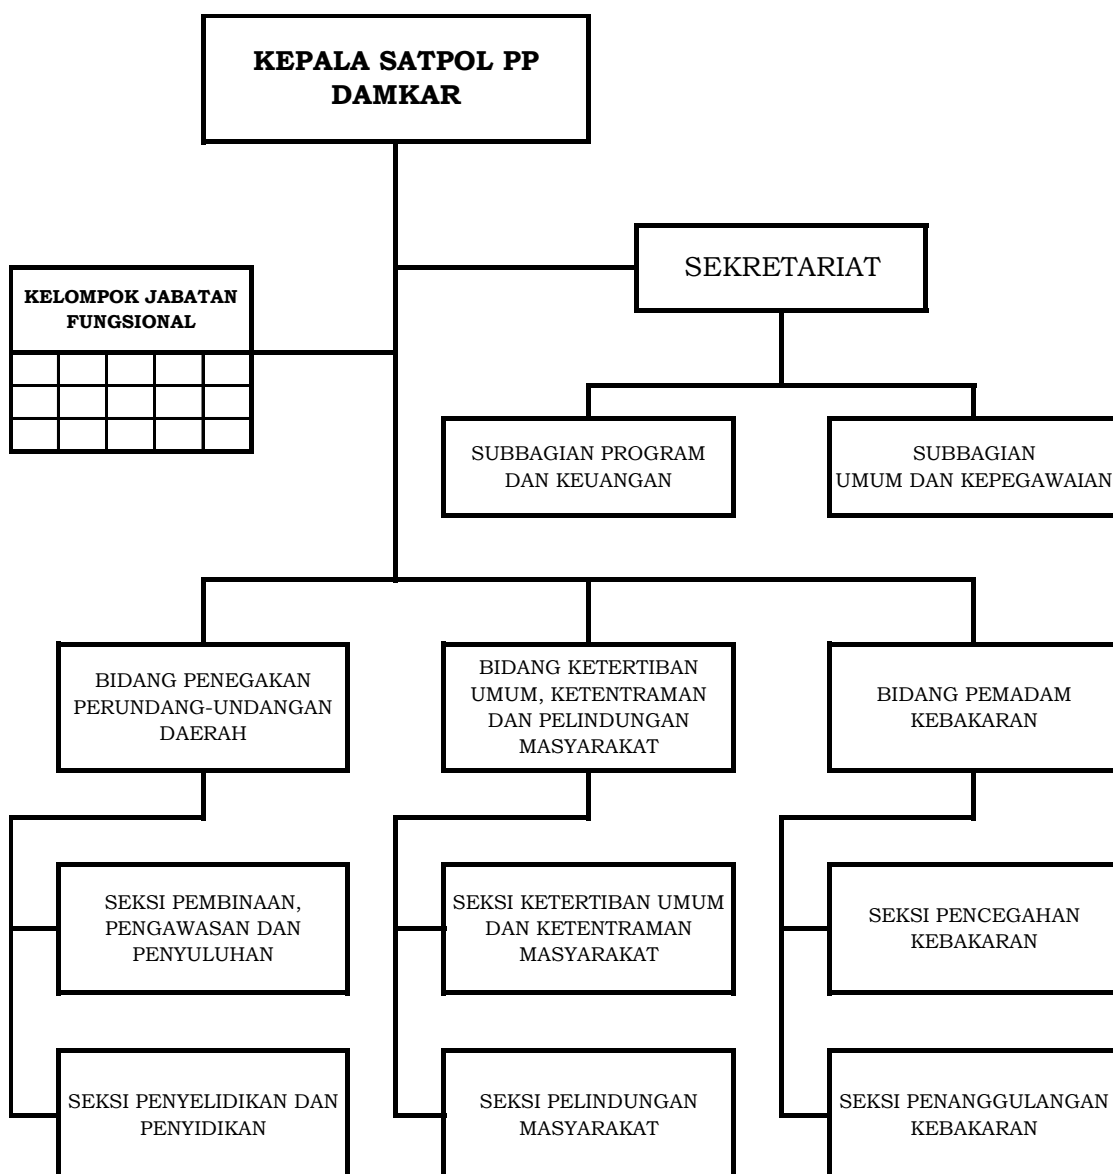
KEPALA SATPOL PP DAMKAR

SEKRETARIAT

KELOMPOK JABATAN FUNGSIONAL

SUBBAGIAN PROGRAM DAN KEUANGAN

SUBBAGIAN UMUM DAN KEPEGAWAIAN

BIDANG PENEGAKAN PERUNDANG-UNDANGAN DAERAH

BIDANG KETERTIBAN UMUM, KETENTRAMAN DAN PELINDUNGAN MASYARAKAT

BIDANG PEMADAM KEBAKARAN

SEKSI PEMBINAAN, PENGAWASAN DAN PENYULUHAN

SEKSI KETERTIBAN UMUM DAN KETENTRAMAN MASYARAKAT

SEKSI PENCEGAHAN KEBAKARAN

SEKSI PENYELIDIKAN DAN PENYIDIKAN

SEKSI PELINDUNGAN MASYARAKAT

SEKSI PENANGGULANGAN KEBAKARAN